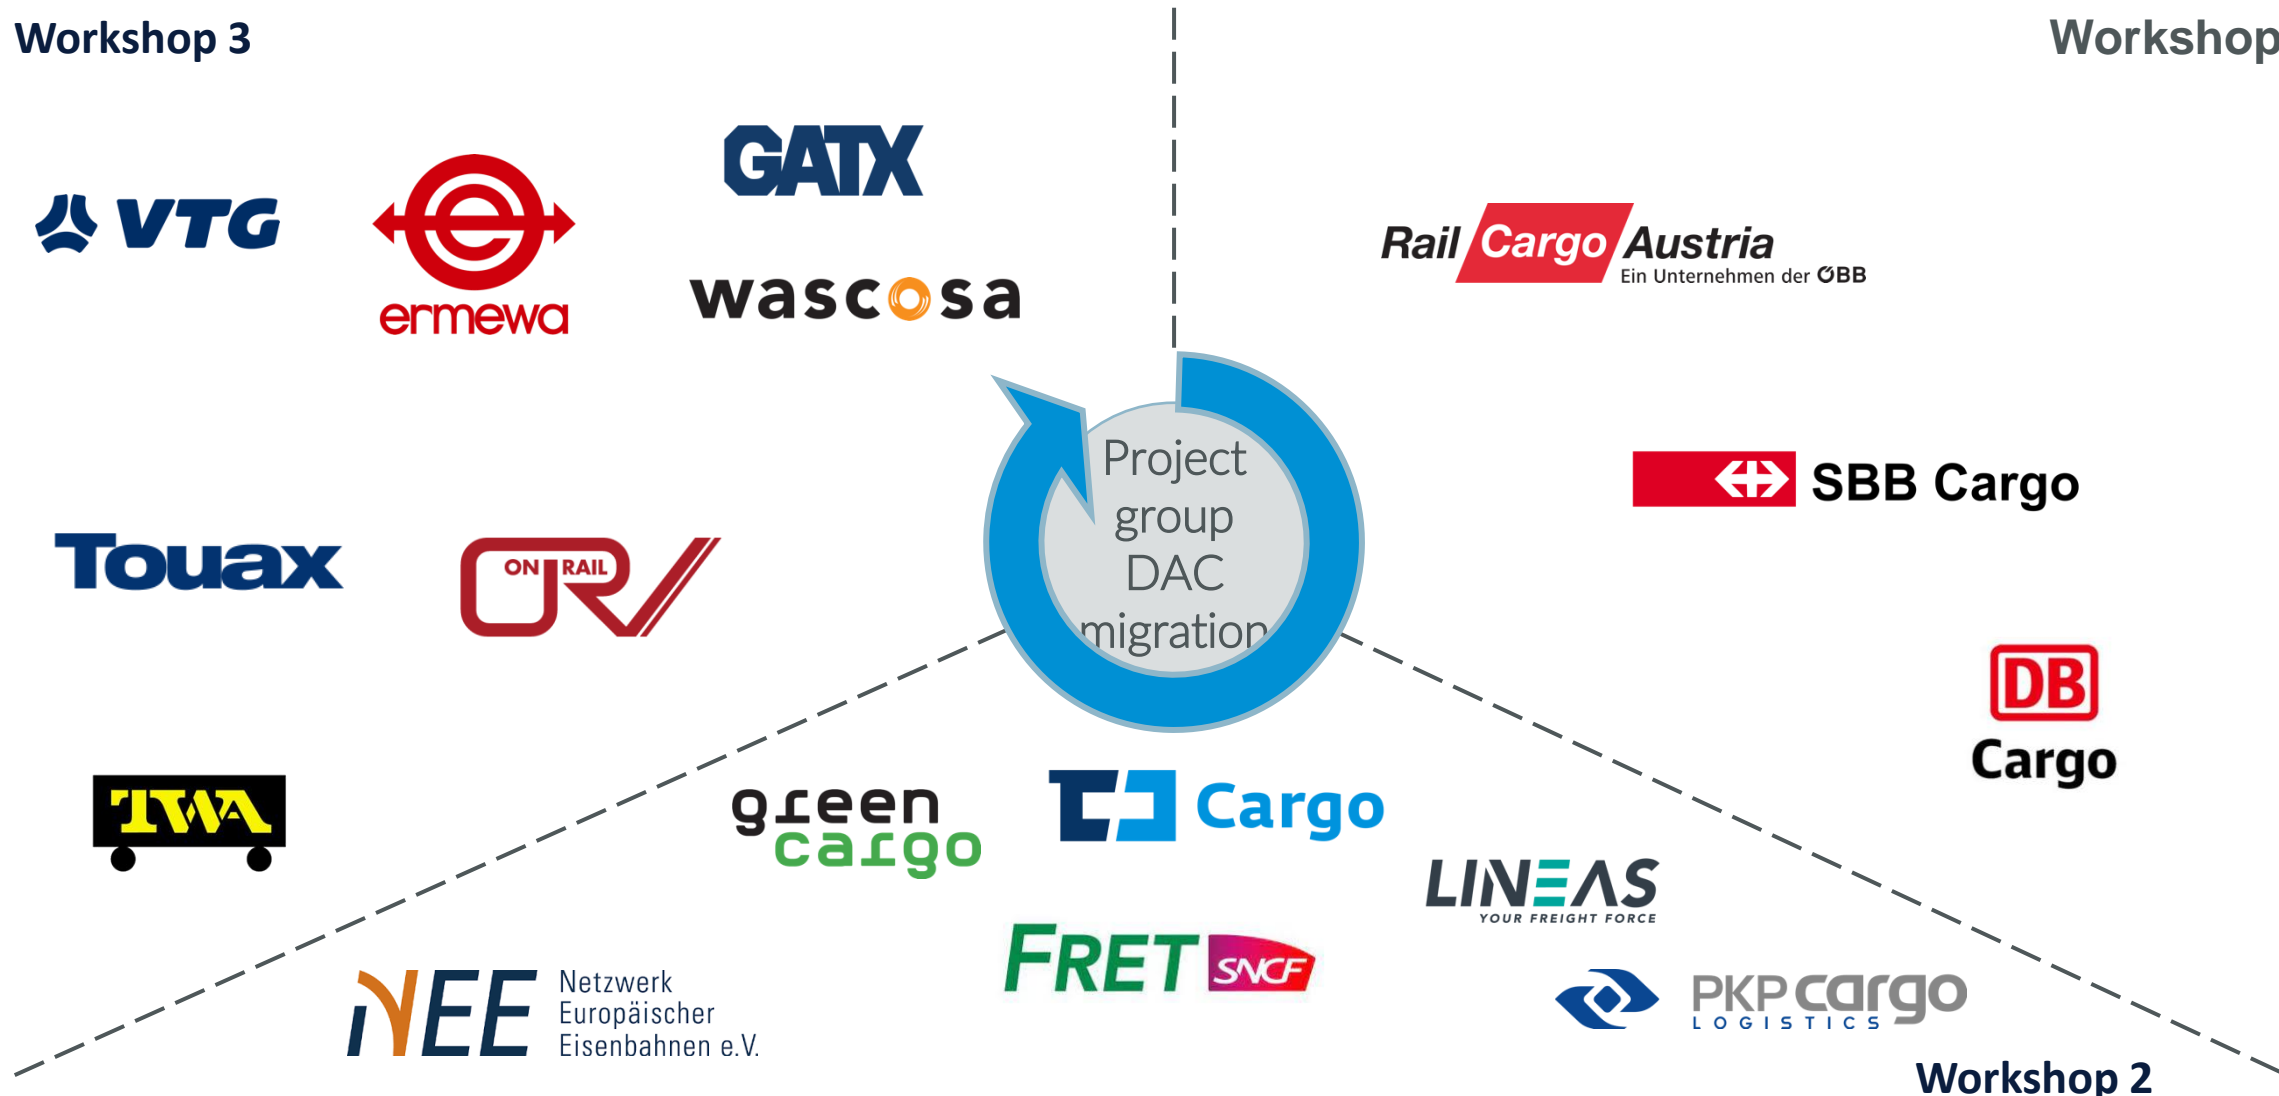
Workshop 3

Workshop

VTG

ermewa

GATX

wascosa

Rail Cargo Austria
Ein Unternehmen der ÖBB

Project group DAC migration

SBB Cargo

Touax

ON RAIL

DB Cargo

TWA

green cargo

Cargo

LINEAS
YOUR FREIGHT FORCE

FRET SNCF

NEE Netzwerk Europäischer Eisenbahnen e.V.

PKP cargo
LOGISTICS

Workshop 2